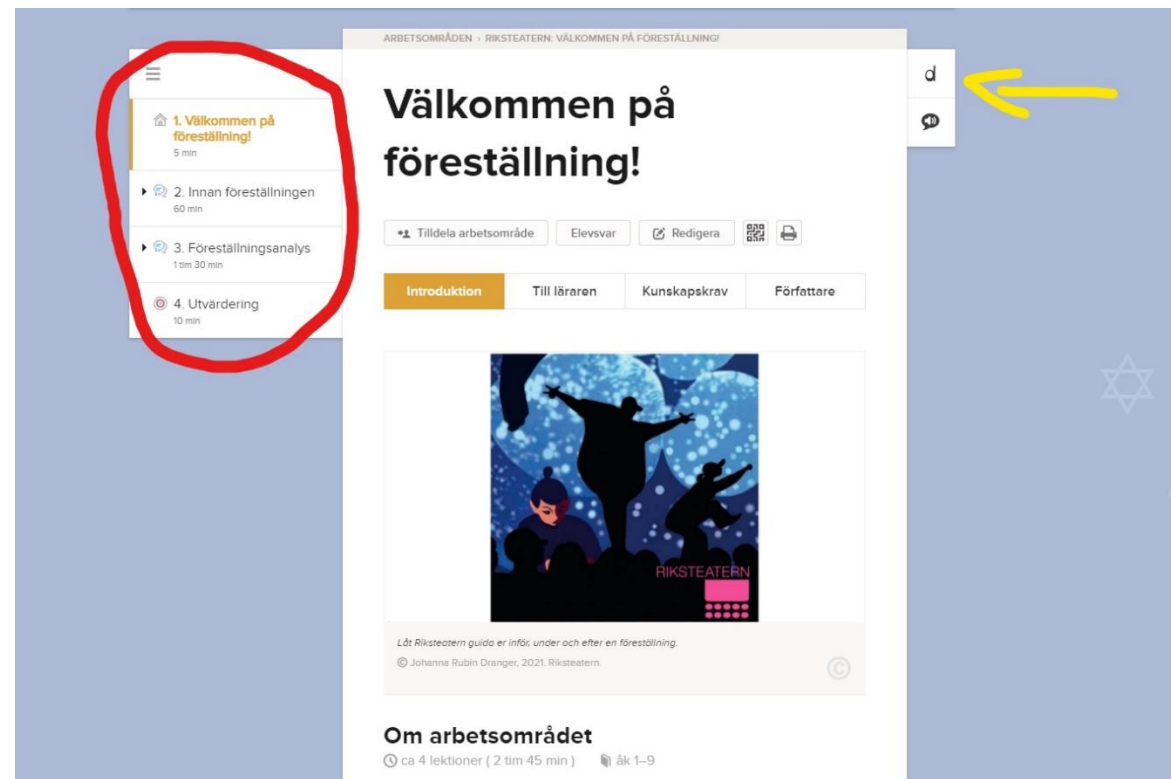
ARBETSOMRÅDEN › RIKSTEATERN: VÄLKOMMEN PÅ FÖRESTÄLLNING!

1. Välkommen på föreställning!
5 min

2. Innan föreställningen
60 min

3. Föreställningsanalys
1 tim 30 min

4. Utvärdering
10 min

# Välkommen på föreställning!

d

Tilldela arbetsområde | Elevsvar | Redigera

| Introduktion | Till läraren | Kunskapskrav | Författare |
|---|---|---|---|

RIKSTEATERN

Låt Riksteatern guida er inför, under och efter en föreställning.
© Johanna Rubin Dranger, 2021. Riksteatern.

Om arbetsområdet
ca 4 lektioner ( 2 tim 45 min ) åk 1–9